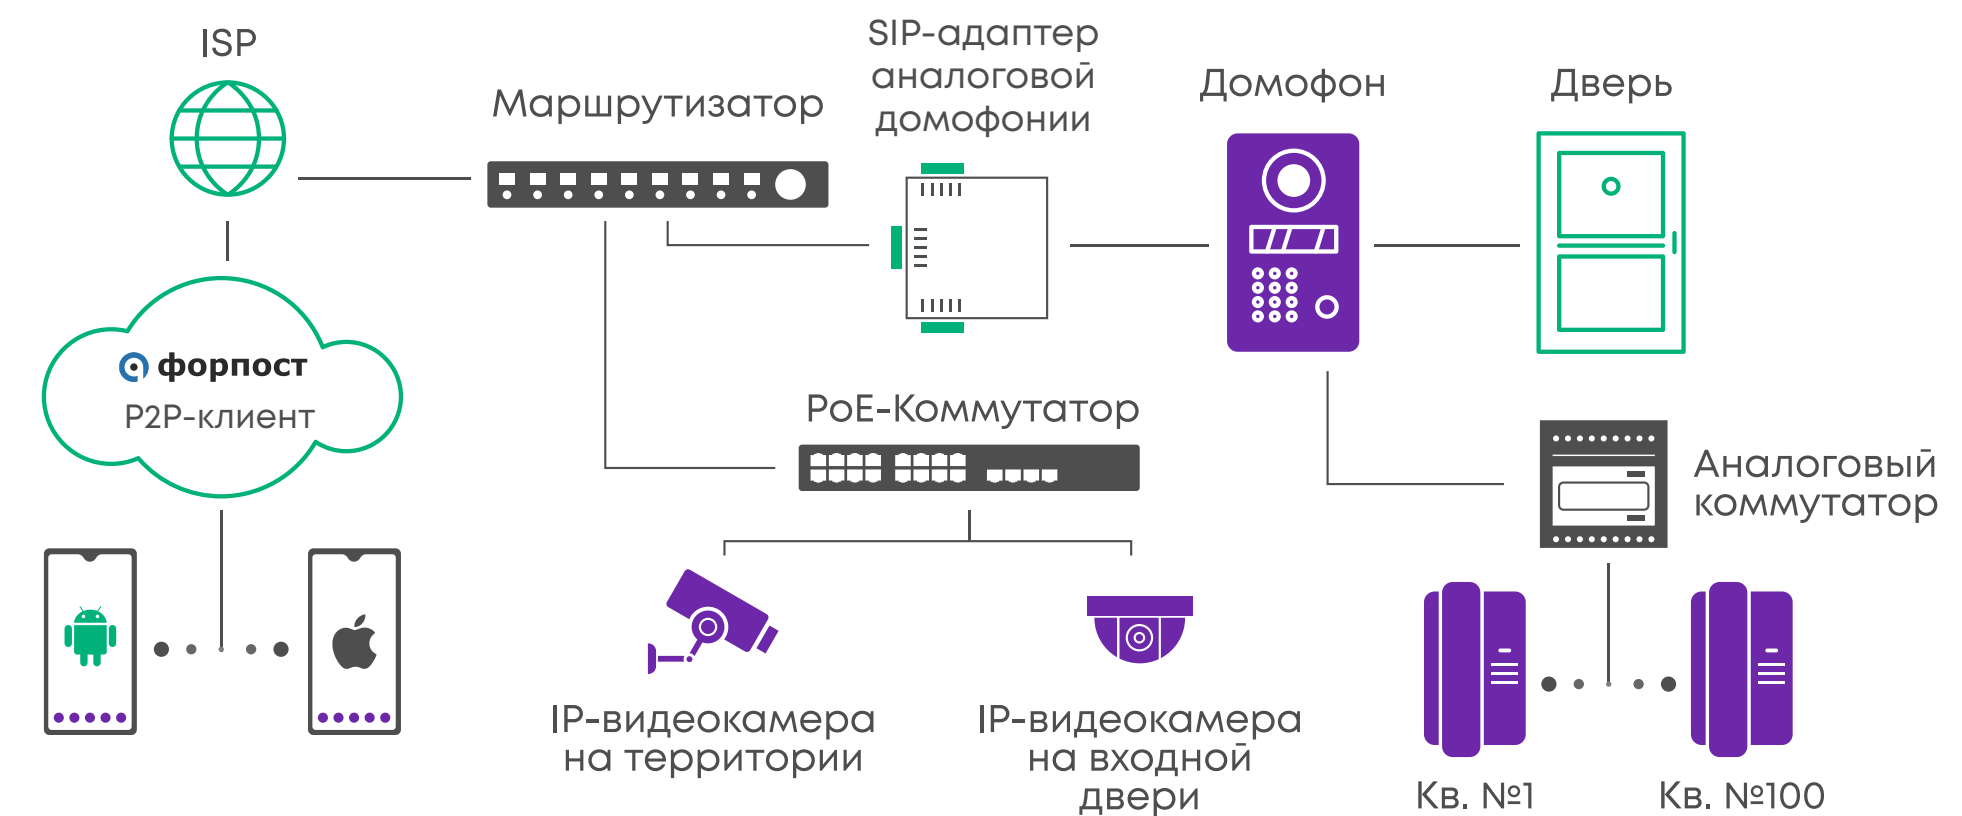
ISP

Маршрутизатор

SIP-адаптер аналоговой домофонии

Домофон

Дверь

форпост
P2P-клиент

PoE-Коммутатор

Аналоговый коммутатор

IP-видеокамера на территории

IP-видеокамера на входной двери

Кв. №1

Кв. №100